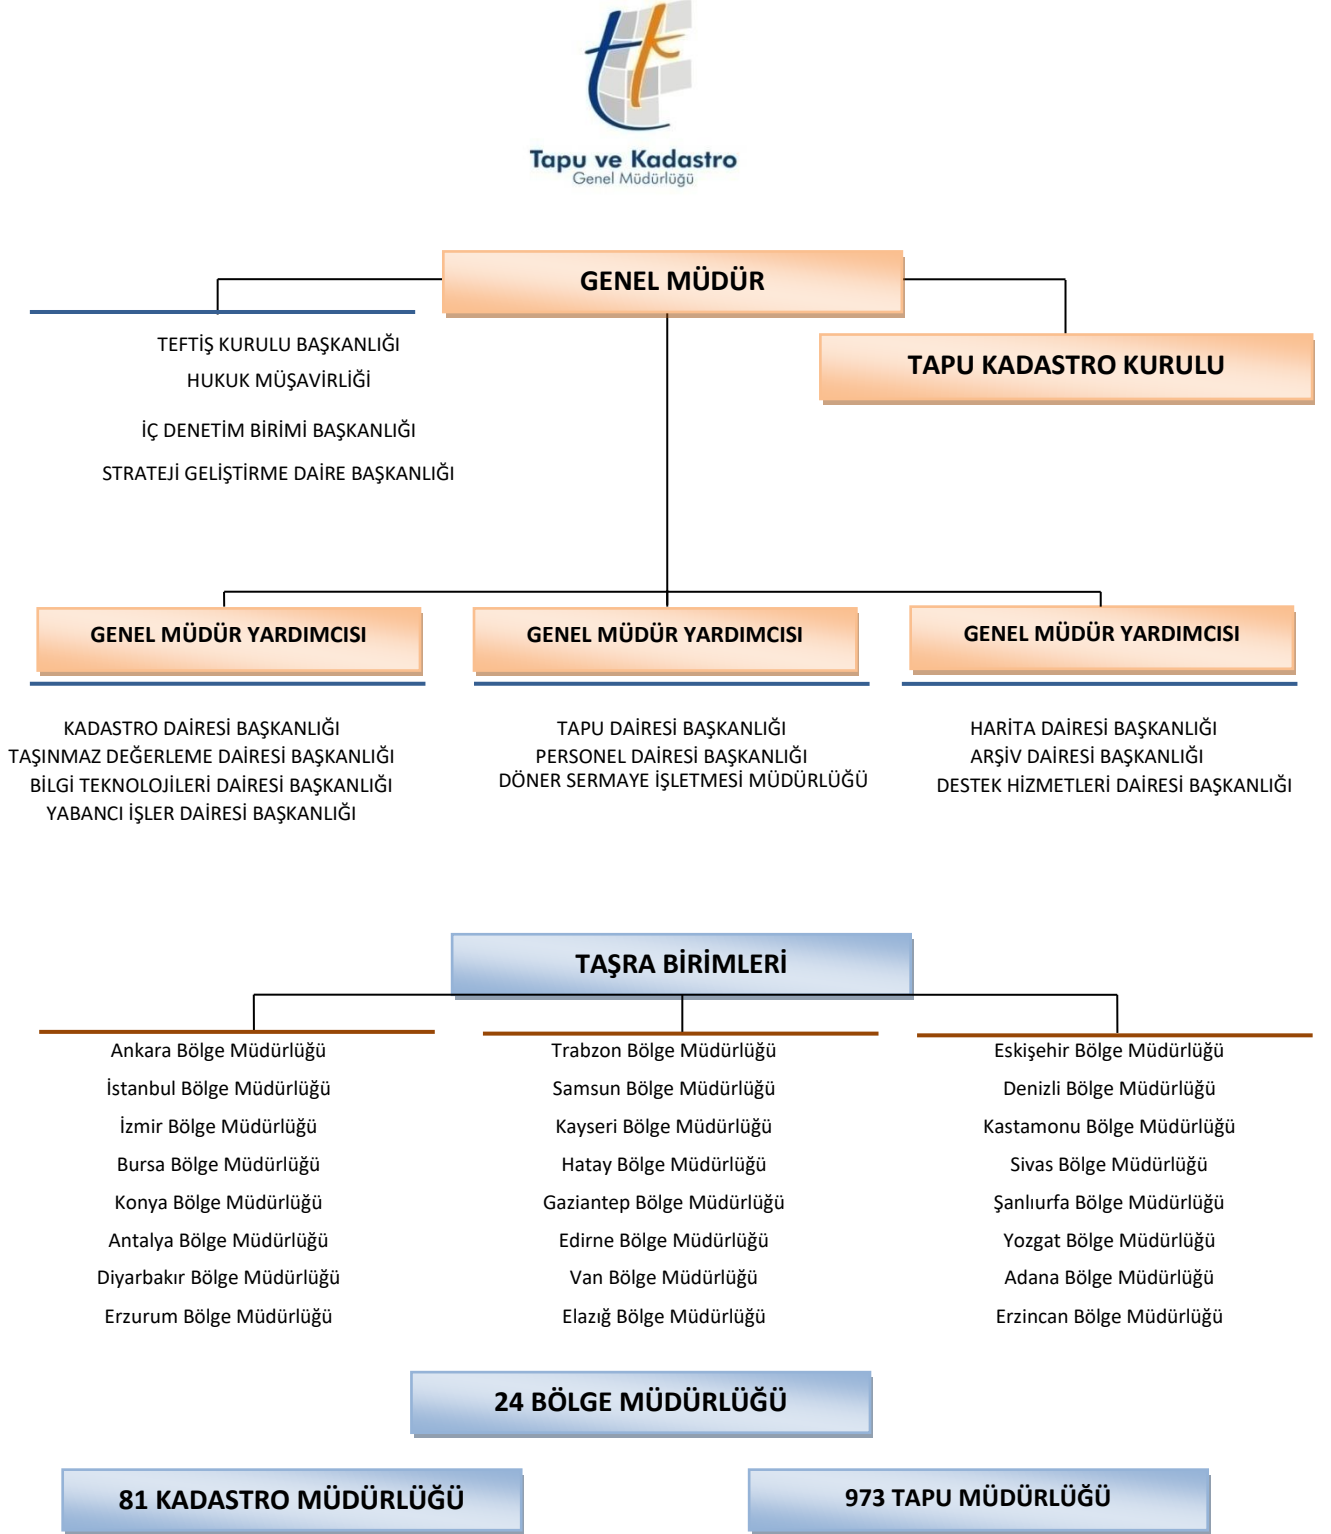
Tapu ve Kadastro
Genel Müdürlüğü

GENEL MÜDÜR

TEFTİŞ KURULU BAŞKANLIĞI
HUKUK MÜŞAVİRLİĞİ
İÇ DENETİM BİRİMİ BAŞKANLIĞI
STRATEJİ GELİŞTİRME DAİRE BAŞKANLIĞI

TAPU KADASTRO KURULU

GENEL MÜDÜR YARDIMCISI

KADASTRO DAİRESİ BAŞKANLIĞI
TAŞINMAZ DEĞERLEME DAİRESİ BAŞKANLIĞI
BİLGİ TEKNOLOJİLERİ DAİRESİ BAŞKANLIĞI
YABANCI İŞLER DAİRESİ BAŞKANLIĞI

GENEL MÜDÜR YARDIMCISI

TAPU DAİRESİ BAŞKANLIĞI
PERSONEL DAİRESİ BAŞKANLIĞI
DÖNER SERMAYE İŞLETMESİ MÜDÜRLÜĞÜ

GENEL MÜDÜR YARDIMCISI

HARİTA DAİRESİ BAŞKANLIĞI
ARŞİV DAİRESİ BAŞKANLIĞI
DESTEK HİZMETLERİ DAİRESİ BAŞKANLIĞI

TAŞRA BİRİMLERİ

Ankara Bölge Müdürlüğü
İstanbul Bölge Müdürlüğü
İzmir Bölge Müdürlüğü
Bursa Bölge Müdürlüğü
Konya Bölge Müdürlüğü
Antalya Bölge Müdürlüğü
Diyarbakır Bölge Müdürlüğü
Erzurum Bölge Müdürlüğü

Trabzon Bölge Müdürlüğü
Samsun Bölge Müdürlüğü
Kayseri Bölge Müdürlüğü
Hatay Bölge Müdürlüğü
Gaziantep Bölge Müdürlüğü
Edirne Bölge Müdürlüğü
Van Bölge Müdürlüğü
Elazığ Bölge Müdürlüğü

Eskişehir Bölge Müdürlüğü
Denizli Bölge Müdürlüğü
Kastamonu Bölge Müdürlüğü
Sivas Bölge Müdürlüğü
Şanlıurfa Bölge Müdürlüğü
Yozgat Bölge Müdürlüğü
Adana Bölge Müdürlüğü
Erzincan Bölge Müdürlüğü

24 BÖLGE MÜDÜRLÜĞÜ

81 KADASTRO MÜDÜRLÜĞÜ

973 TAPU MÜDÜRLÜĞÜ